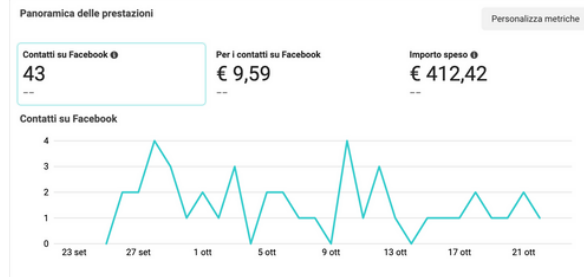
Panoramica delle prestazioni

Personalizza metriche

Contatti su Facebook
43
--

Per i contatti su Facebook
€ 9,59
--

Importo speso
€ 412,42
--

Contatti su Facebook

4
3
2
1
0

23 set
27 set
1 ott
5 ott
9 ott
13 ott
17 ott
21 ott